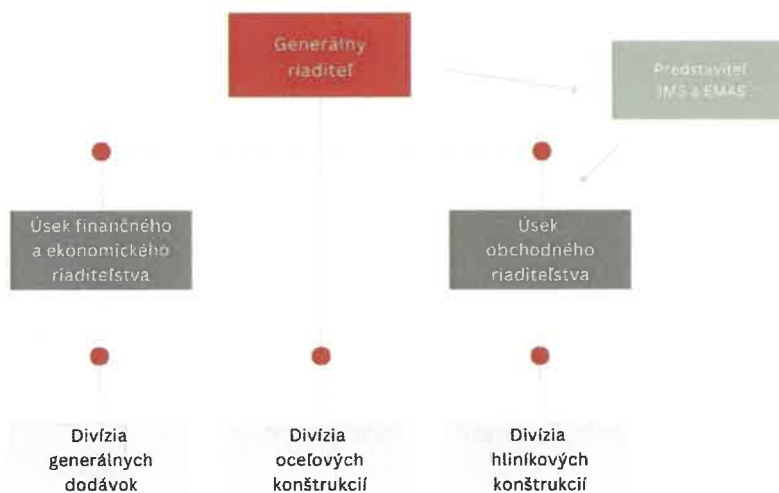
Generálny riaditeľ

Predstaviteľ IMS a EMAS

Úsek finančného a ekonomického riaditeľstva

Úsek obchodného riaditeľstva

Divízia generálnych dodávok

Divízia oceľových konštrukcií

Divízia hliníkových konštrukcií